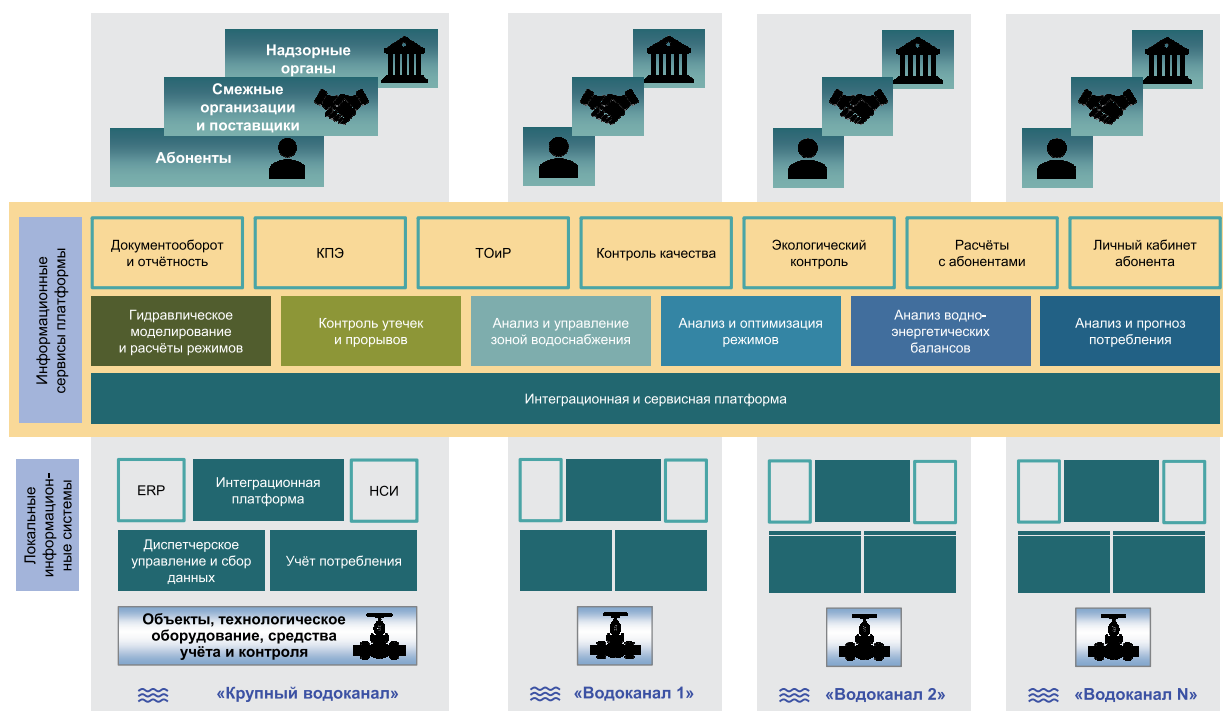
Надзорные органы

Смежные организации и поставщики

Абоненты

Информационные сервисы платформы

Документооборот и отчётность

КПЭ

ТОиР

Контроль качества

Экологический контроль

Расчёты с абонентами

Личный кабинет абонента

Гидравлическое моделирование и расчёты режимов

Контроль утечек и прорывов

Анализ и управление зоной водоснабжения

Анализ и оптимизация режимов

Анализ водно-энергетических балансов

Анализ и прогноз потребления

Интеграционная и сервисная платформа

Локальные информационные системы

ERP

Интеграционная платформа

НСИ

Диспетчерское управление и сбор данных

Учёт потребления

Объекты, технологическое оборудование, средства учёта и контроля

«Крупный водоканал»

«Водоканал 1»

«Водоканал 2»

«Водоканал N»